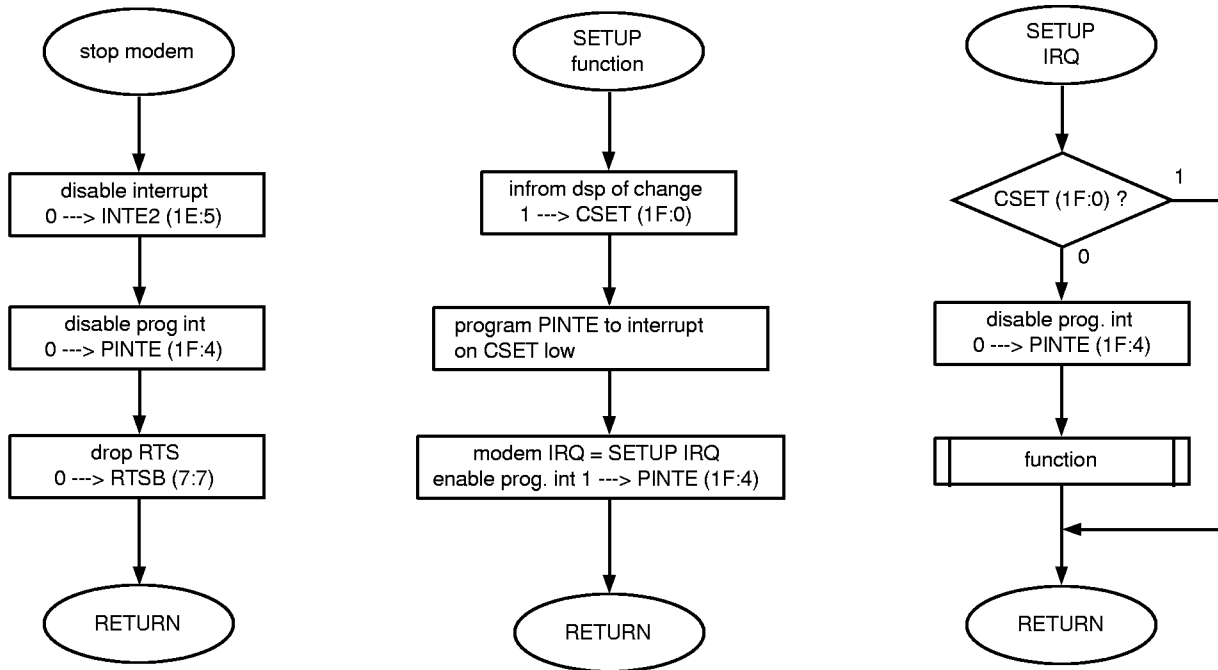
stop modem

disable interrupt
0 ---> INTE2 (1E:5)

disable prog int
0 ---> PINTE (1F:4)

drop RTS
0 ---> RTSB (7:7)

RETURN

SETUP
function

infrom dsp of change
1 ---> CSET (1F:0)

program PINTE to interrupt
on CSET low

modem IRQ = SETUP IRQ
enable prog. int 1 ---> PINTE (1F:4)

RETURN

SETUP
IRQ

CSET (1F:0) ?

1

0

disable prog. int
0 ---> PINTE (1F:4)

function

RETURN